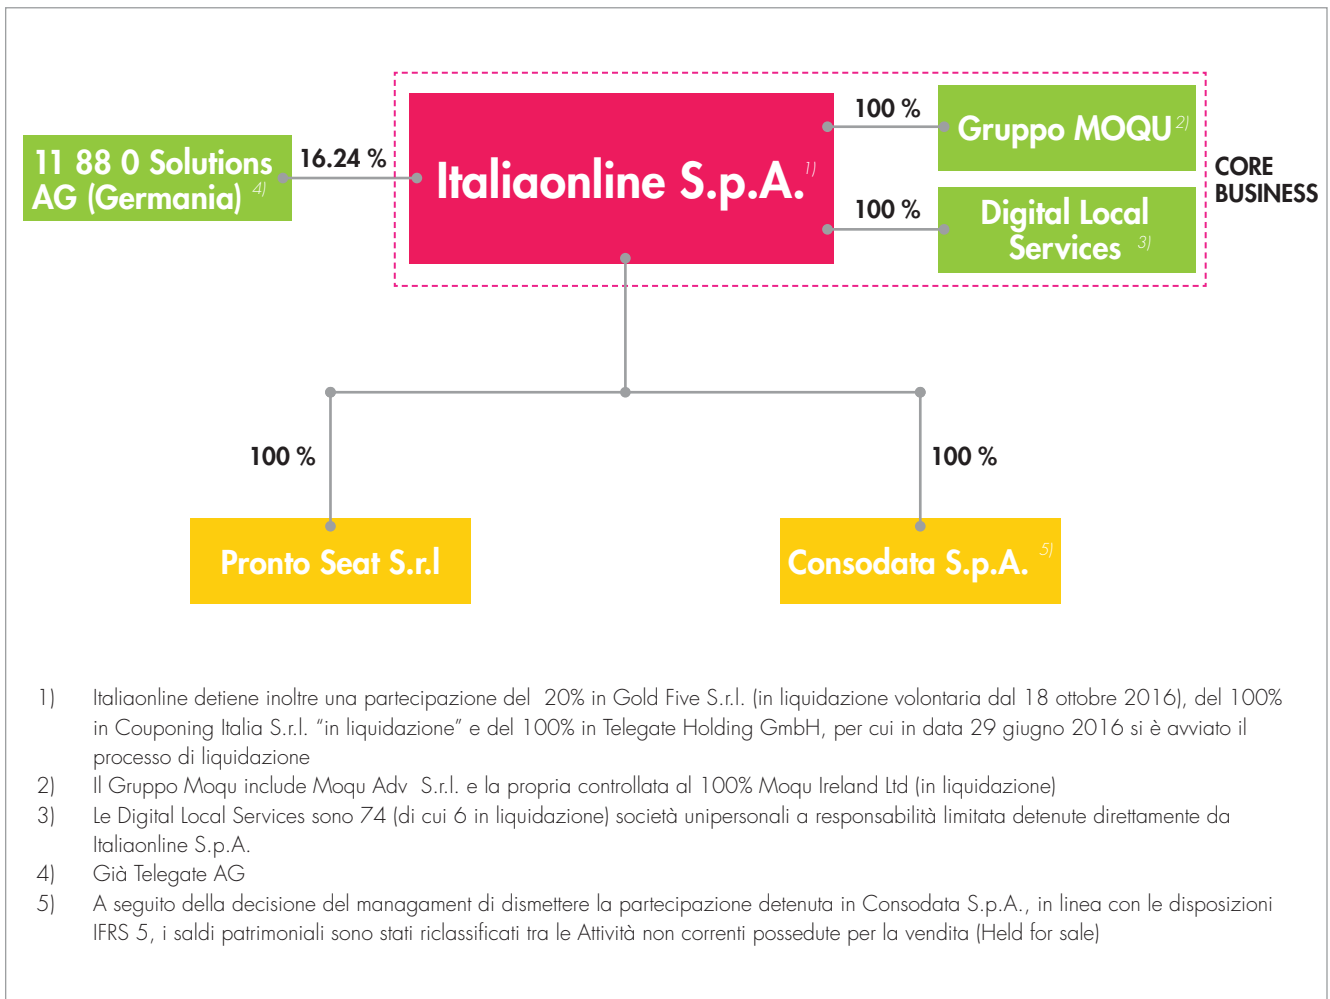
11 88 0 Solutions AG (Germania) 4)

16.24 %

Italiaonline S.p.A. 1)

100 %

Gruppo MOQU 2)

100 %

Digital Local Services 3)

CORE BUSINESS

100 %

100 %

Pronto Seat S.r.l

Consodata S.p.A. 5)

1) Italiaonline detiene inoltre una partecipazione del 20% in Gold Five S.r.l. (in liquidazione volontaria dal 18 ottobre 2016), del 100% in Couponing Italia S.r.l. "in liquidazione" e del 100% in Telegate Holding GmbH, per cui in data 29 giugno 2016 si è avviato il processo di liquidazione

2) Il Gruppo Moqu include Moqu Adv S.r.l. e la propria controllata al 100% Moqu Ireland Ltd (in liquidazione)

3) Le Digital Local Services sono 74 (di cui 6 in liquidazione) società unipersonali a responsabilità limitata detenute direttamente da Italiaonline S.p.A.

4) Già Telegate AG

5) A seguito della decisione del managament di dismettere la partecipazione detenuta in Consodata S.p.A., in linea con le disposizioni IFRS 5, i saldi patrimoniali sono stati riclassificati tra le Attività non correnti possedute per la vendita (Held for sale)